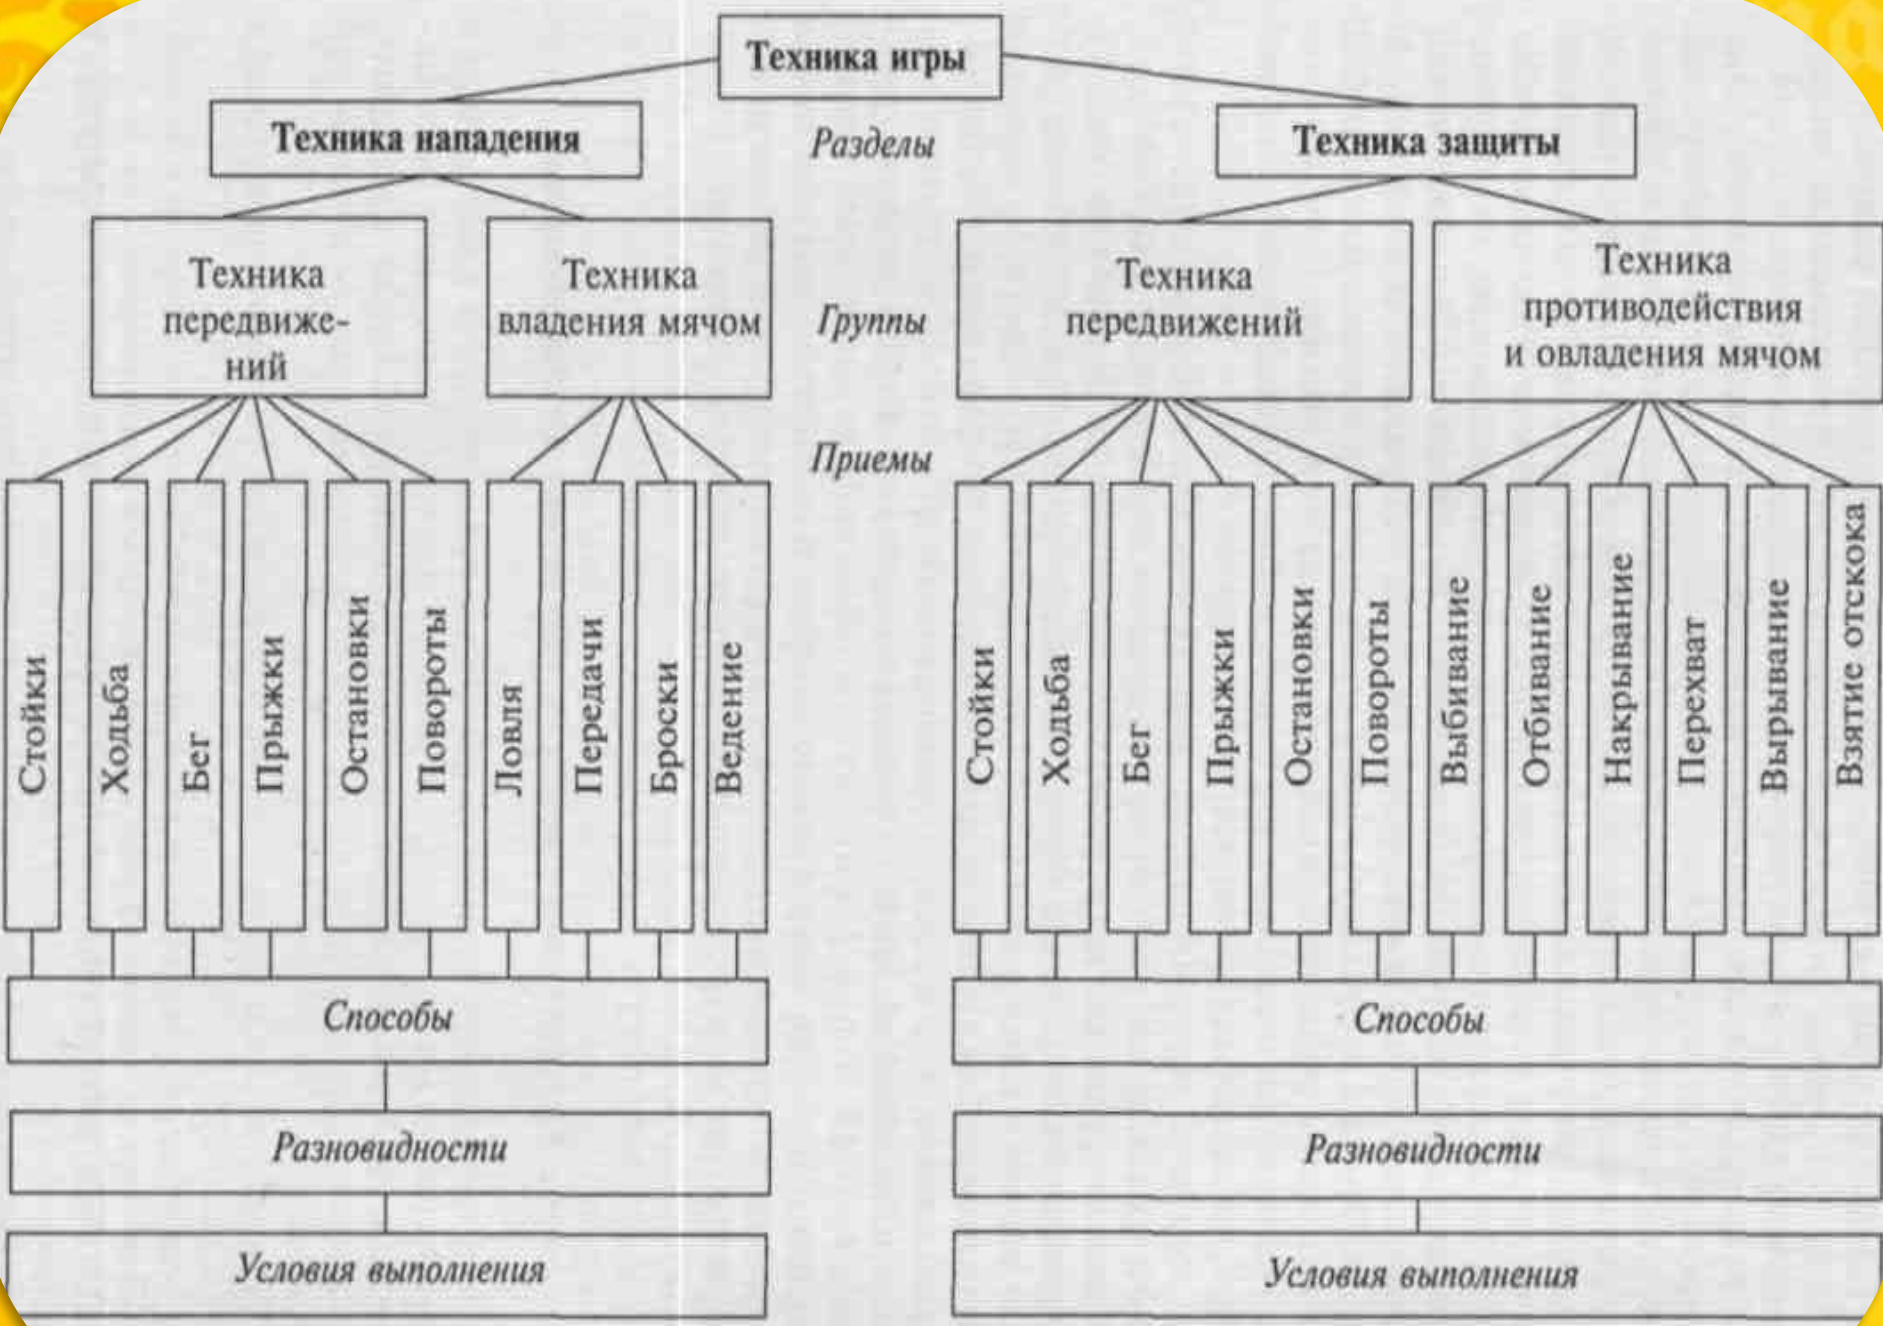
Техника игры

Техника нападения

Разделы

Техника защиты

Техника передвижений

Техника владения мячом

Группы

Техника передвижений

Техника противодействия и овладения мячом

Приемы

Стойки

Ходьба

Бег

Прыжки

Остановки

Повороты

Ловля

Передачи

Броски

Ведение

Стойки

Ходьба

Бег

Прыжки

Остановки

Повороты

Выбивание

Отбивание

Накрывание

Перехват

Вырывание

Взятие отскока

Способы

Способы

Разновидности

Разновидности

Условия выполнения

Условия выполнения